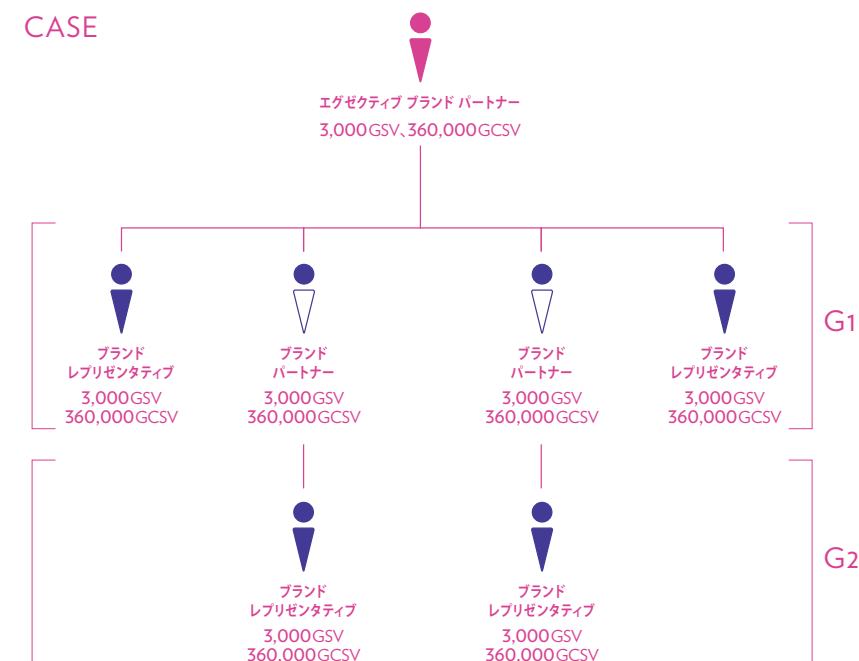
CASE

エグゼクティブ ブランド パートナー
3,000GSV、360,000GCSV

ブランド
レプリゼンタティブ
3,000GSV
360,000GCSV

ブランド
パートナー
3,000GSV
360,000GCSV

ブランド
パートナー
3,000GSV
360,000GCSV

ブランド
レプリゼンタティブ
3,000GSV
360,000GCSV

G1

ブランド
レプリゼンタティブ
3,000GSV
360,000GCSV

ブランド
レプリゼンタティブ
3,000GSV
360,000GCSV

G2